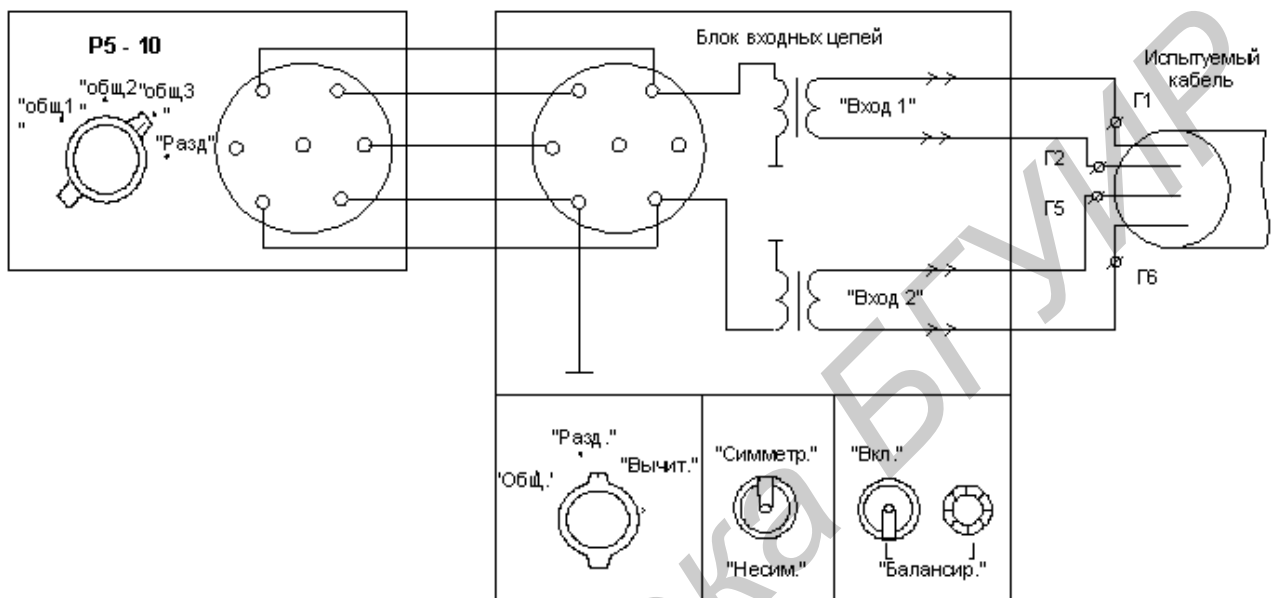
Р5 - 10

"общ1 "

"общ2"

"общ3 "

"Разд"

Блок входных цепей

"Вход 1"

"Вход 2"

Испытуемый кабель

Г1

Г2

Г5

Г6

"Разд."

'Общ.'

"Вычит."

"Симметр."

"Несим."

"Вкл."

"Балансир."

Библиотека БГУИР